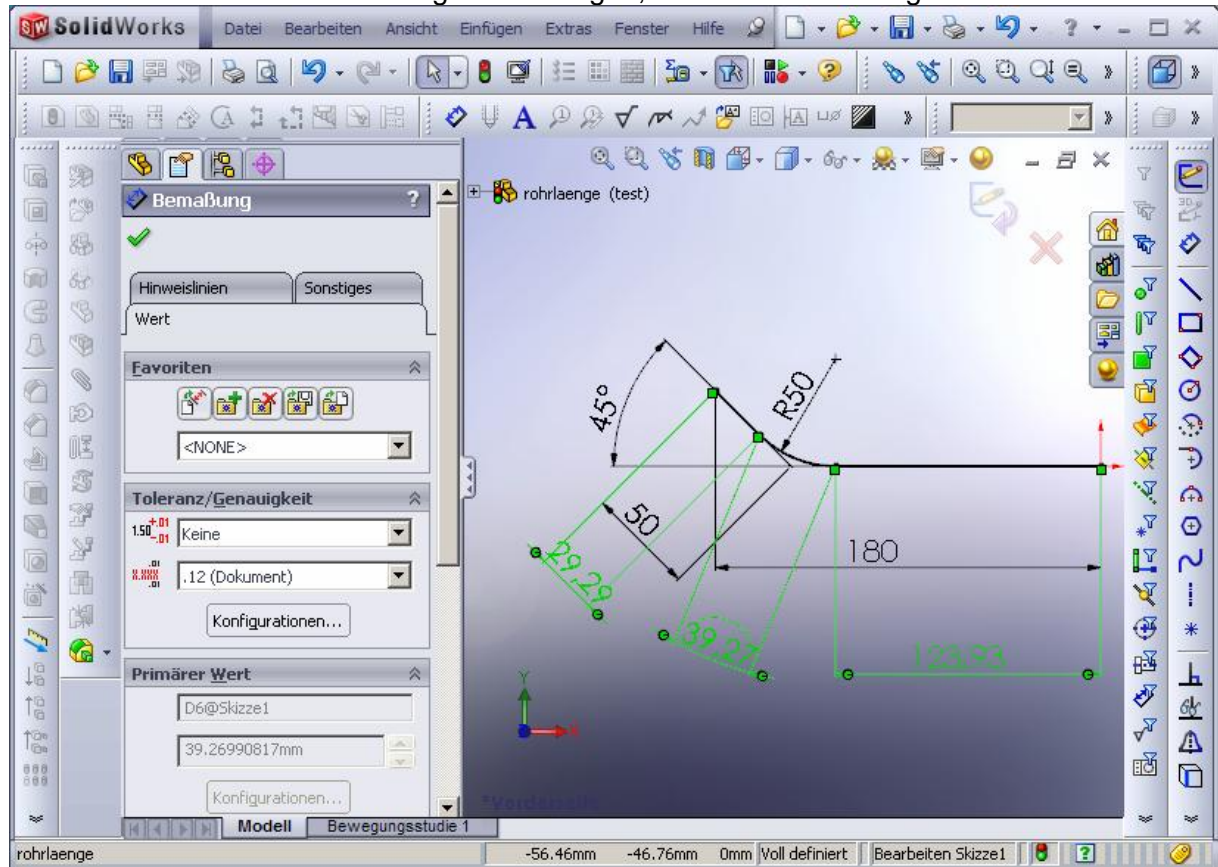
SolidWorks Datei Bearbeiten Ansicht Einfügen Extras Fenster Hilfe

Bemaßung ?

Hinweislinien Sonstiges
Wert

Favoriten
<NONE>

Toleranz/Genauigkeit
Keine
.12 (Dokument)
Konfigurationen...

Primärer Wert
D6@Skizze1
39.26990817mm
Konfigurationen...

Modell Bewegungsstudie 1

rohrlaenge (test)

45°
R50
50
29.29
39.27
180
123.93

rohrlaenge -56.46mm -46.76mm 0mm Voll definiert Bearbeiten Skizze1